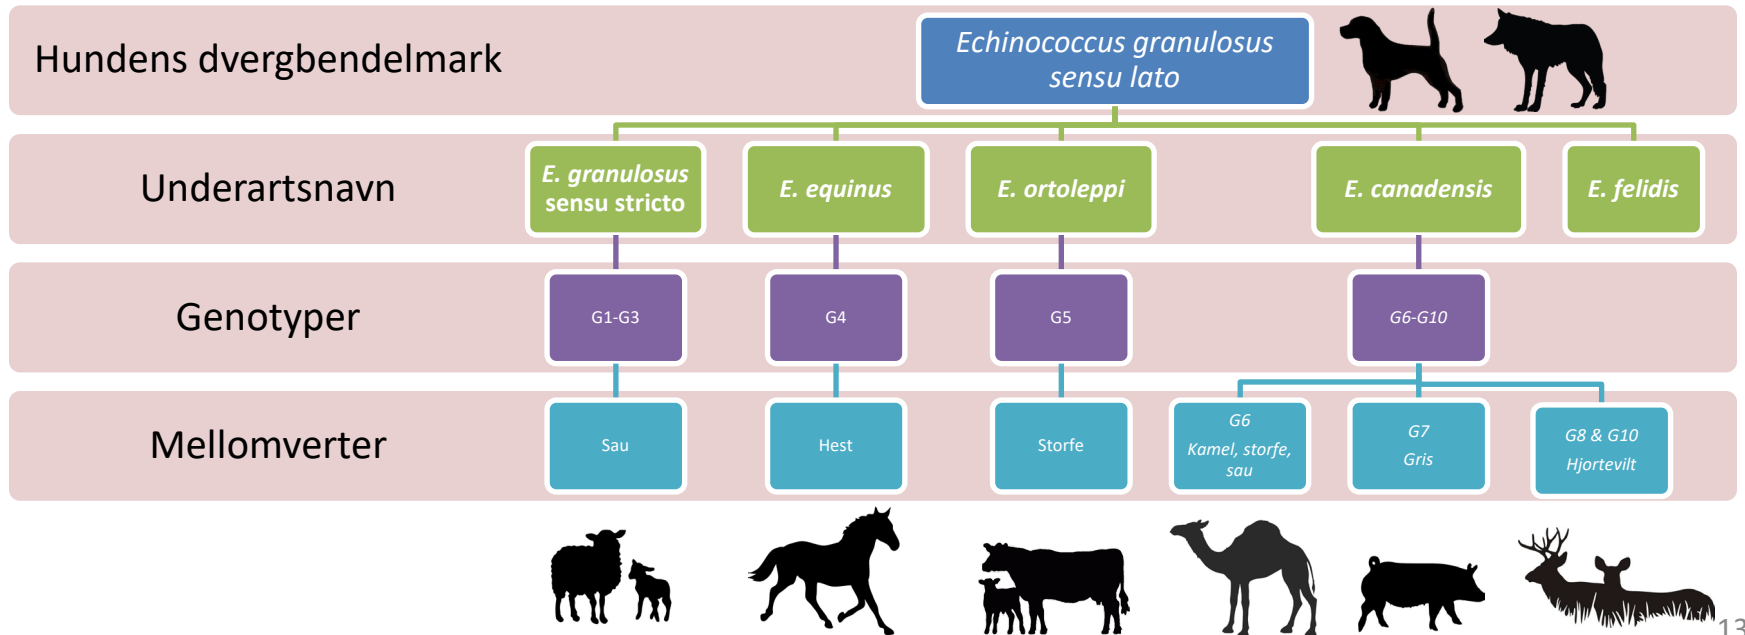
Hundens dvergbendelmark

Echinococcus granulosus sensu lato

Underartsnavn

E. granulosus sensu stricto

E. equinus

E. ortoleppi

E. canadensis

E. felidis

Genotyper

G1-G3

G4

G5

G6-G10

Mellomverter

Sau

Hest

Storfe

G6 Kamel, storfe, sau

G7 Gris

G8 & G10 Hjortevilt

13